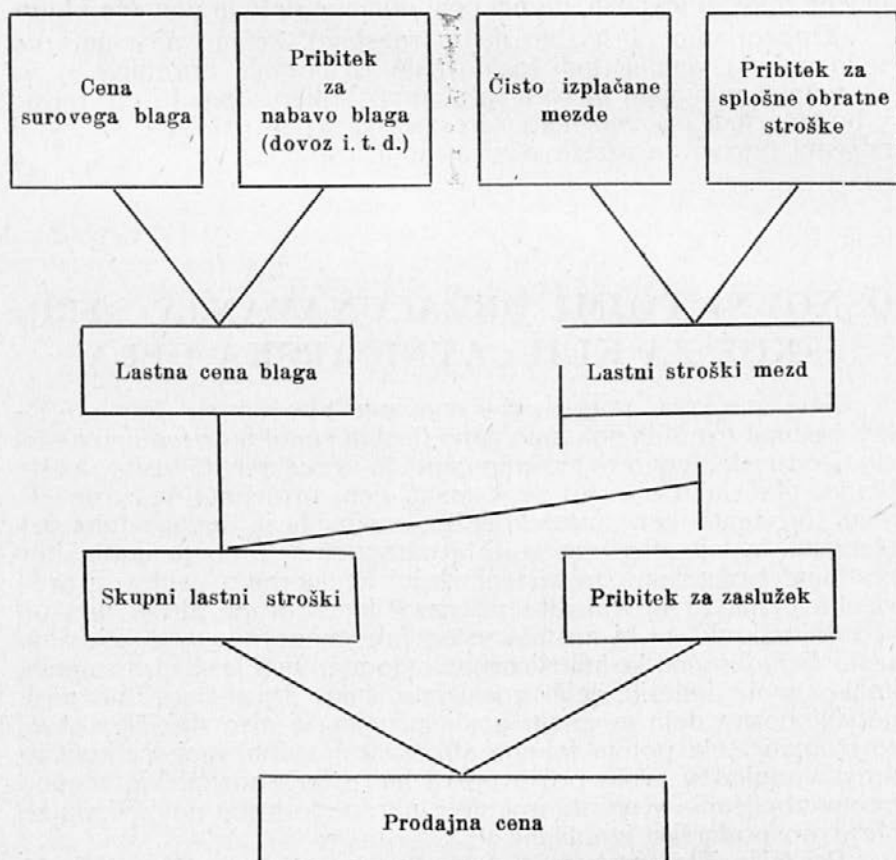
Cena surovega blaga

Pribitek za nabavo blaga (dovoz i. t. d.)

Čisto izplačane mezde

Pribitek za splošne obratne stroške

Lastna cena blaga

Lastni stroški mezd

Skupni lastni stroški

Pribitek za zaslužek

Prodajna cena